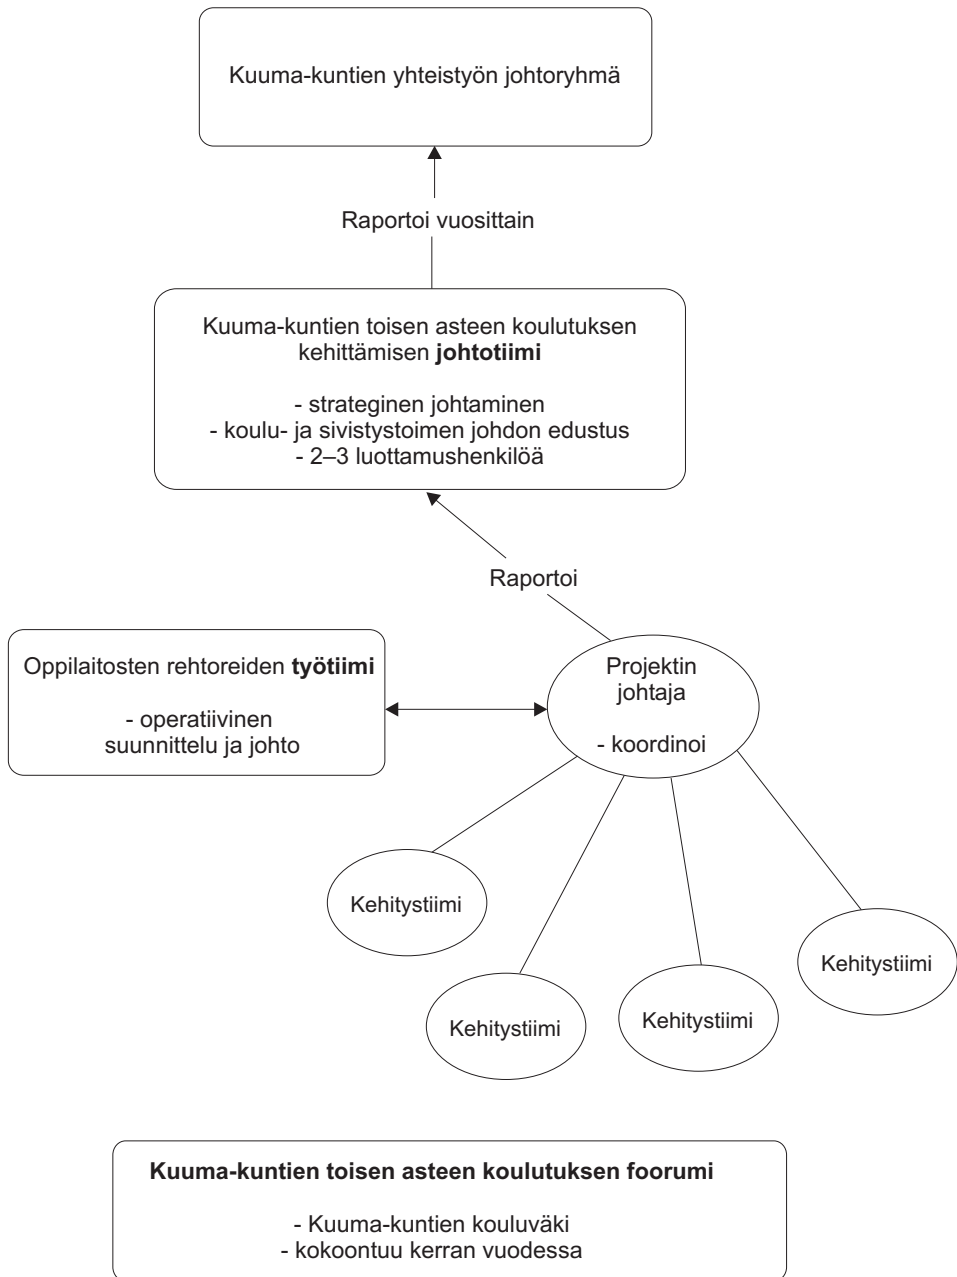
Kuuma-kuntien yhteistyön johtoryhmä

Raportoi vuosittain

Kuuma-kuntien toisen asteen koulutuksen kehittämisen **johtotiimi**

- strateginen johtaminen
- koulu- ja sivistystoimen johdon edustus
- 2–3 luottamushenkilöä

Raportoi

Oppilaitosten rehtoreiden **työtiimi**

- operatiivinen suunnittelu ja johto

Projektin johtaja

- koordinoi

Kehitystiimi

Kehitystiimi

Kehitystiimi

Kehitystiimi

**Kuuma-kuntien toisen asteen koulutuksen foorumi**

- Kuuma-kuntien kouluväki
- kokoontuu kerran vuodessa